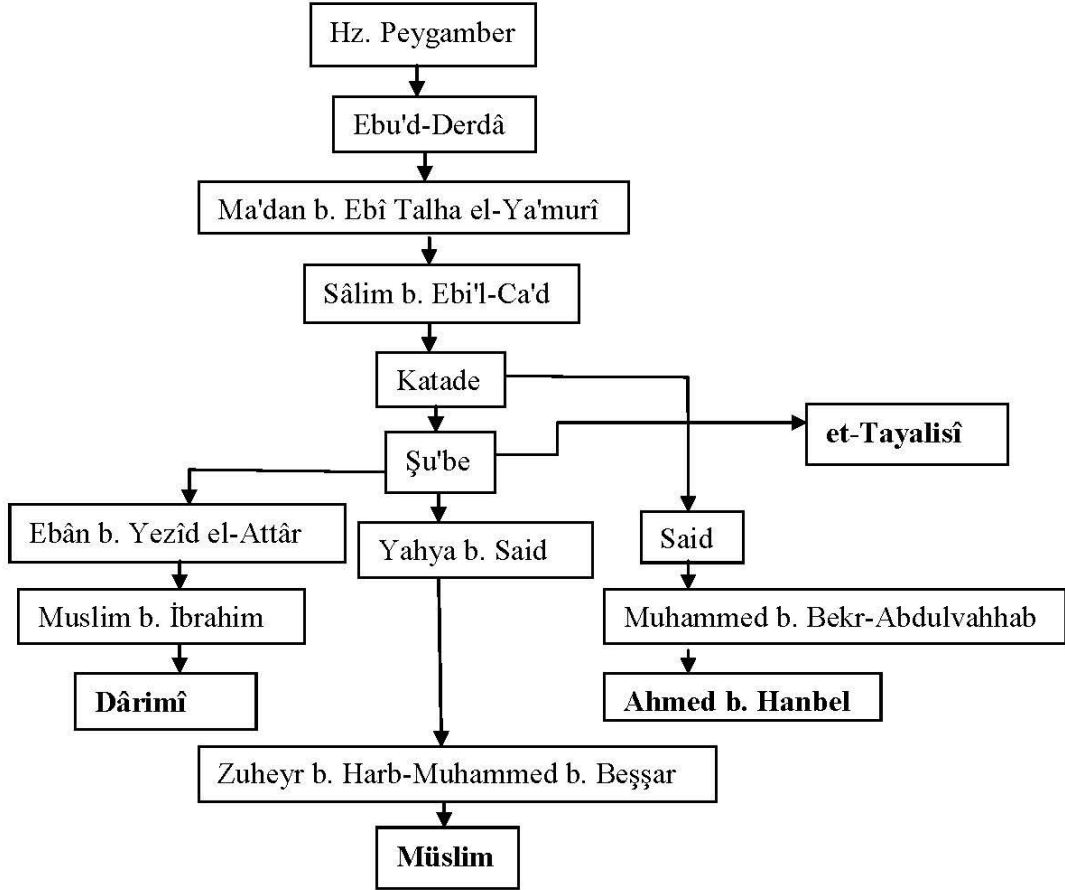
Hz. Peygamber

Ebu'd-Derdâ

Ma'dan b. Ebî Talha el-Ya'murî

Sâlim b. Ebi'l-Ca'd

Katade

Şu'be

et-Tayalisî

Ebân b. Yezîd el-Attâr

Yahya b. Said

Said

Muslim b. İbrahim

Muhammed b. Bekr-Abdulvahhab

Dârimî

Ahmed b. Hanbel

Zuheyr b. Harb-Muhammed b. Beşşar

Müslim